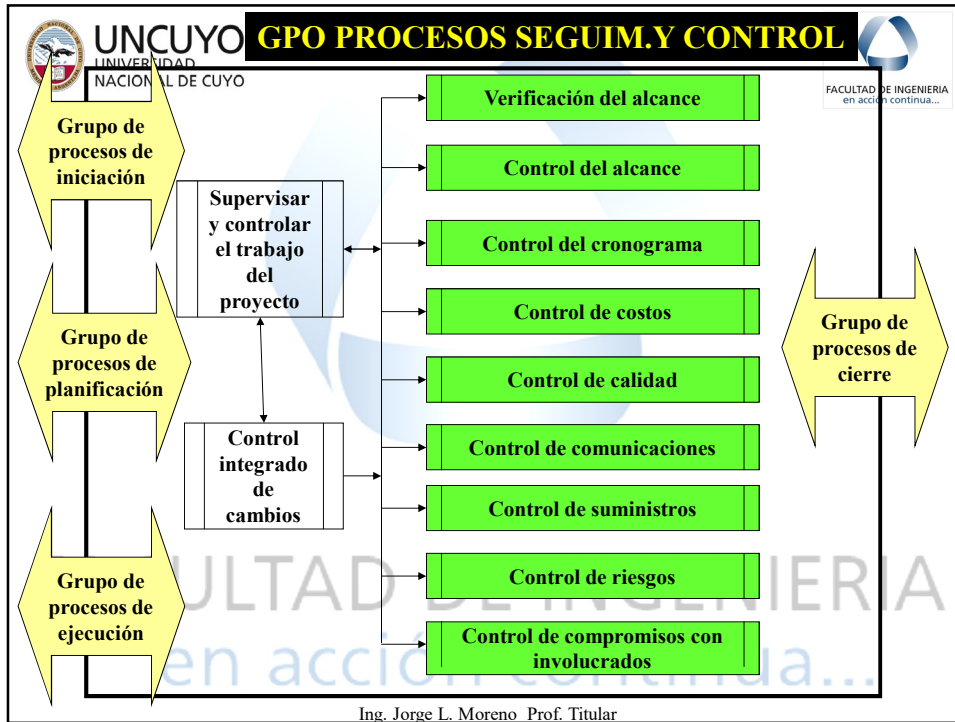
UNCUYO
UNIVERSIDAD
NACIONAL DE CUYO

GPO PROCESOS SEGUIM.Y CONTROL

FACULTAD DE INGENIERIA
en acción continua...

Grupo de procesos de iniciación

Grupo de procesos de planificación

Grupo de procesos de ejecución

Supervisar y controlar el trabajo del proyecto

Control integrado de cambios

Verificación del alcance

Control del alcance

Control del cronograma

Control de costos

Control de calidad

Control de comunicaciones

Control de suministros

Control de riesgos

Control de compromisos con involucrados

Grupo de procesos de cierre

FACULTAD DE INGENIERIA
en acción continua...

Ing. Jorge L. Moreno Prof. Titular